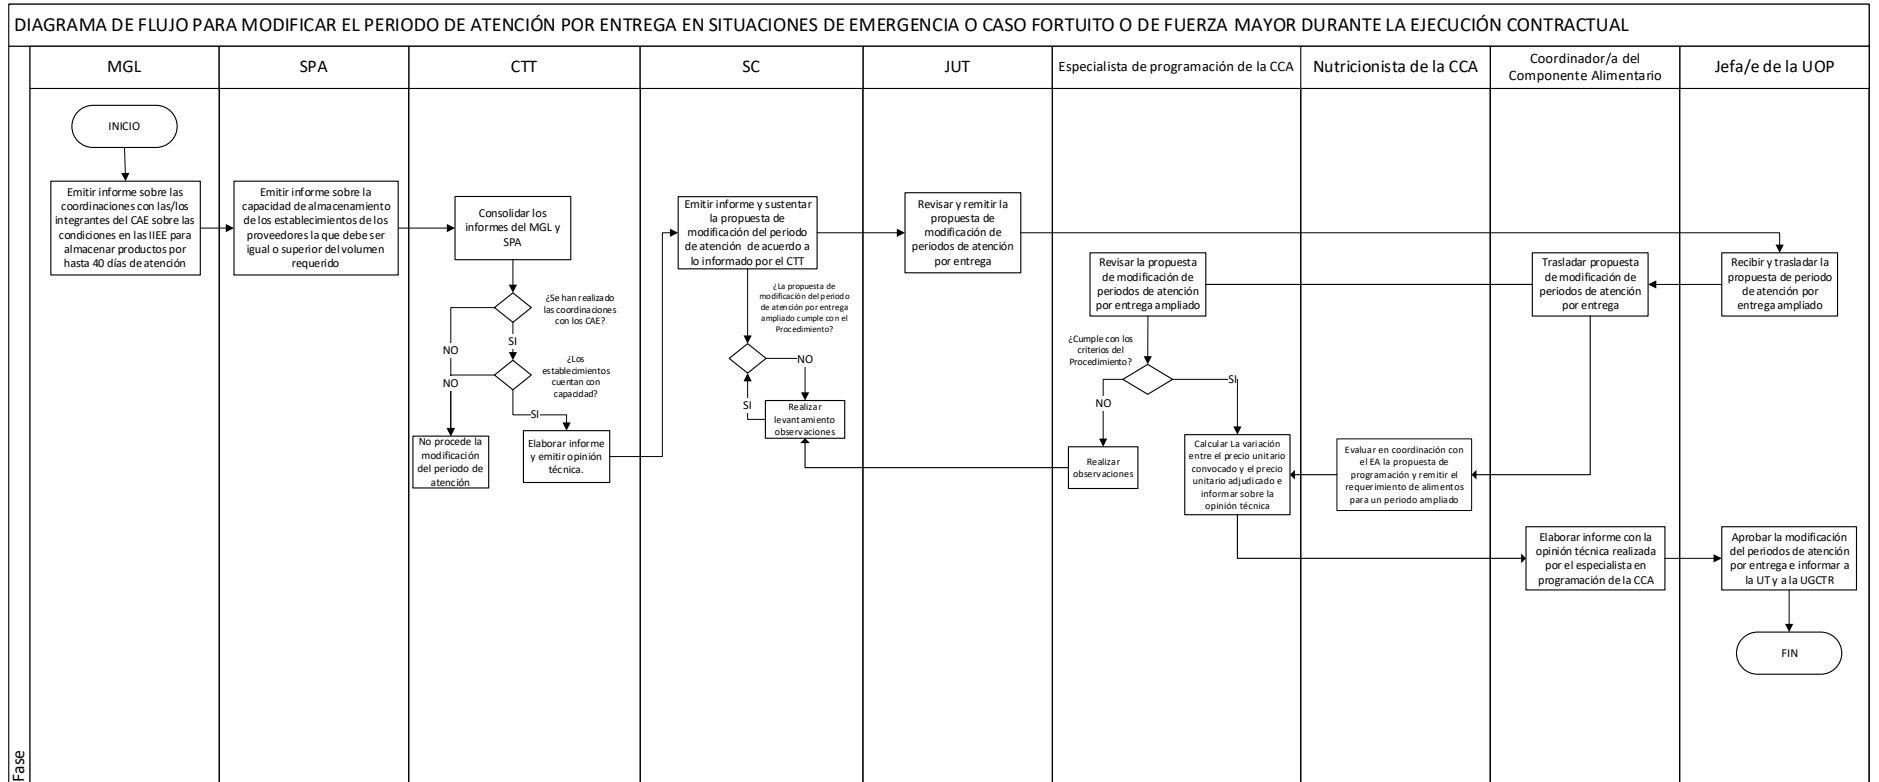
DIAGRAMA DE FLUJO PARA MODIFICAR EL PERIODO DE ATENCIÓN POR ENTREGA EN SITUACIONES DE EMERGENCIA O CASO FORTUITO O DE FUERZA MAYOR DURANTE LA EJECUCIÓN CONTRACTUAL

MGL

SPA

CTT

SC

JUT

Especialista de programación de la CCA

Nutricionista de la CCA

Coordinador/a del Componente Alimentario

Jefa/e de la UOP

INICIO

Emitir informe sobre las coordinaciones con las/los integrantes del CAE sobre las condiciones en las IIEE para almacenar productos por hasta 40 días de atención

Emitir informe sobre la capacidad de almacenamiento de los establecimientos de los proveedores la que debe ser igual o superior del volumen requerido

Consolidar los informes del MGL y SPA

¿Se han realizado las coordinaciones con los CAE?

NO

SI

¿Los establecimientos cuentan con capacidad?

NO

SI

No procede la modificación del periodo de atención

Elaborar informe y emitir opinión técnica.

Emitir informe y sustentar la propuesta de modificación del periodo de atención de acuerdo a lo informado por el CTT

¿La propuesta de modificación del periodo de atención por entrega ampliado cumple con el Procedimiento?

NO

SI

Realizar levantamiento observaciones

Revisar y remitir la propuesta de modificación de periodos de atención por entrega

Revisar la propuesta de modificación de periodos de atención por entrega ampliado

¿Cumple con los criterios del Procedimiento?

SI

NO

Realizar observaciones

Calcular La variación entre el precio unitario convocado y el precio unitario adjudicado e informar sobre la opinión técnica

Evaluar en coordinación con el EA la propuesta de programación y remitir el requerimiento de alimentos para un periodo ampliado

Trasladar propuesta de modificación de periodos de atención por entrega

Elaborar informe con la opinión técnica realizada por el especialista en programación de la CCA

Recibir y trasladar la propuesta de periodo de atención por entrega ampliado

Aprobar la modificación del periodos de atención por entrega e informar a la UT y a la UGCTR

FIN

Fase